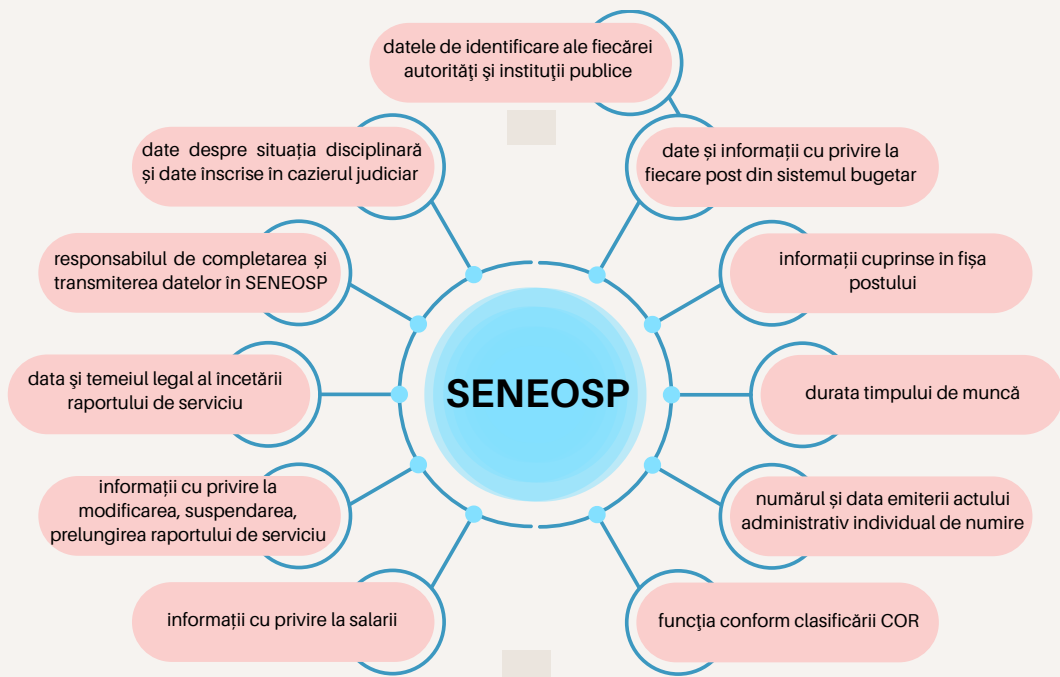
SENEOSP

datele de identificare ale fiecărei autorităţi şi instituţii publice

date şi informaţii cu privire la fiecare post din sistemul bugetar

informații cuprinse în fișa postului

durata timpului de muncă

numărul și data emiterii actului administrativ individual de numire

funcţia conform clasificării COR

informații cu privire la salarii

informații cu privire la modificarea, suspendarea, prelungirea raportului de serviciu

data şi temeiul legal al încetării raportului de serviciu

responsabilul de completarea şi transmiterea datelor în SENEOSP

date despre situația disciplinară și date înscrise în cazierul judiciar